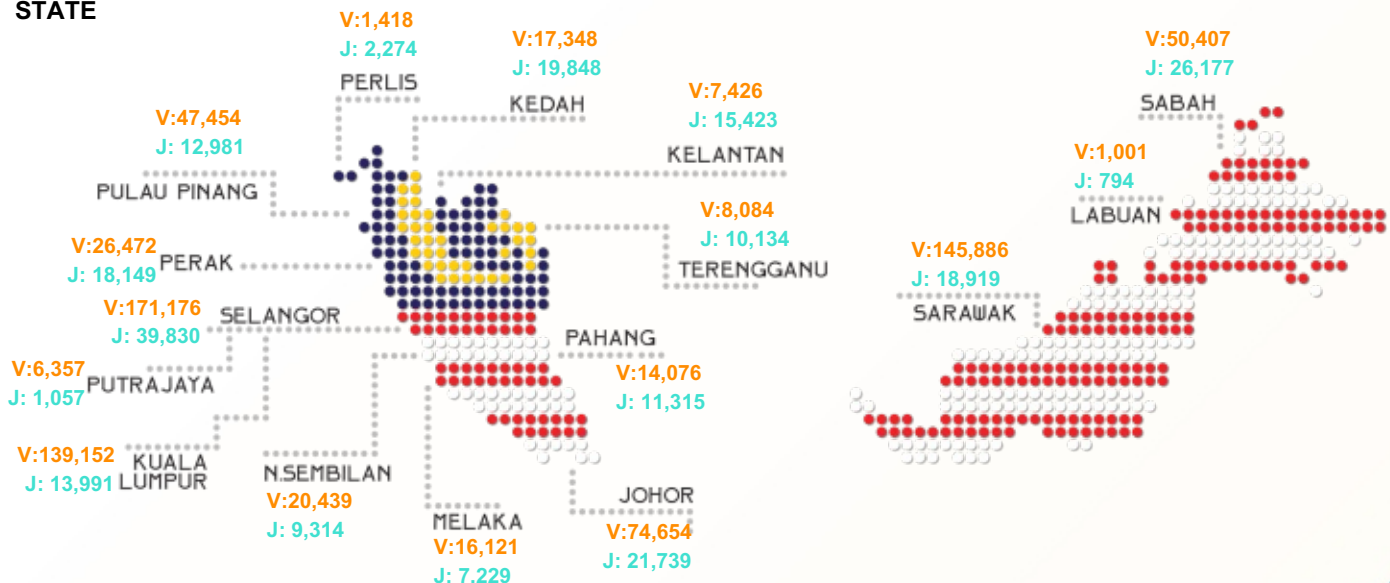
STATE

V:1,418
J: 2,274
PERLIS

V:17,348
J: 19,848
KEDAH

V:7,426
J: 15,423
KELANTAN

V:50,407
J: 26,177
SABAH

V:47,454
J: 12,981
PULAU PINANG

V:1,001
J: 794
LABUAN

V:8,084
J: 10,134
TERENGGANU

V:26,472
J: 18,149
PERAK

V:145,886
J: 18,919
SARAWAK

V:171,176
J: 39,830
SELANGOR

PAHANG
V:14,076
J: 11,315

V:6,357
J: 1,057
PUTRAJAYA

V:139,152
J: 13,991
KUALA LUMPUR

N.SEMBILAN
V:20,439
J: 9,314

MELAKA
V:16,121
J: 7,229

JOHOR
V:74,654
J: 21,739